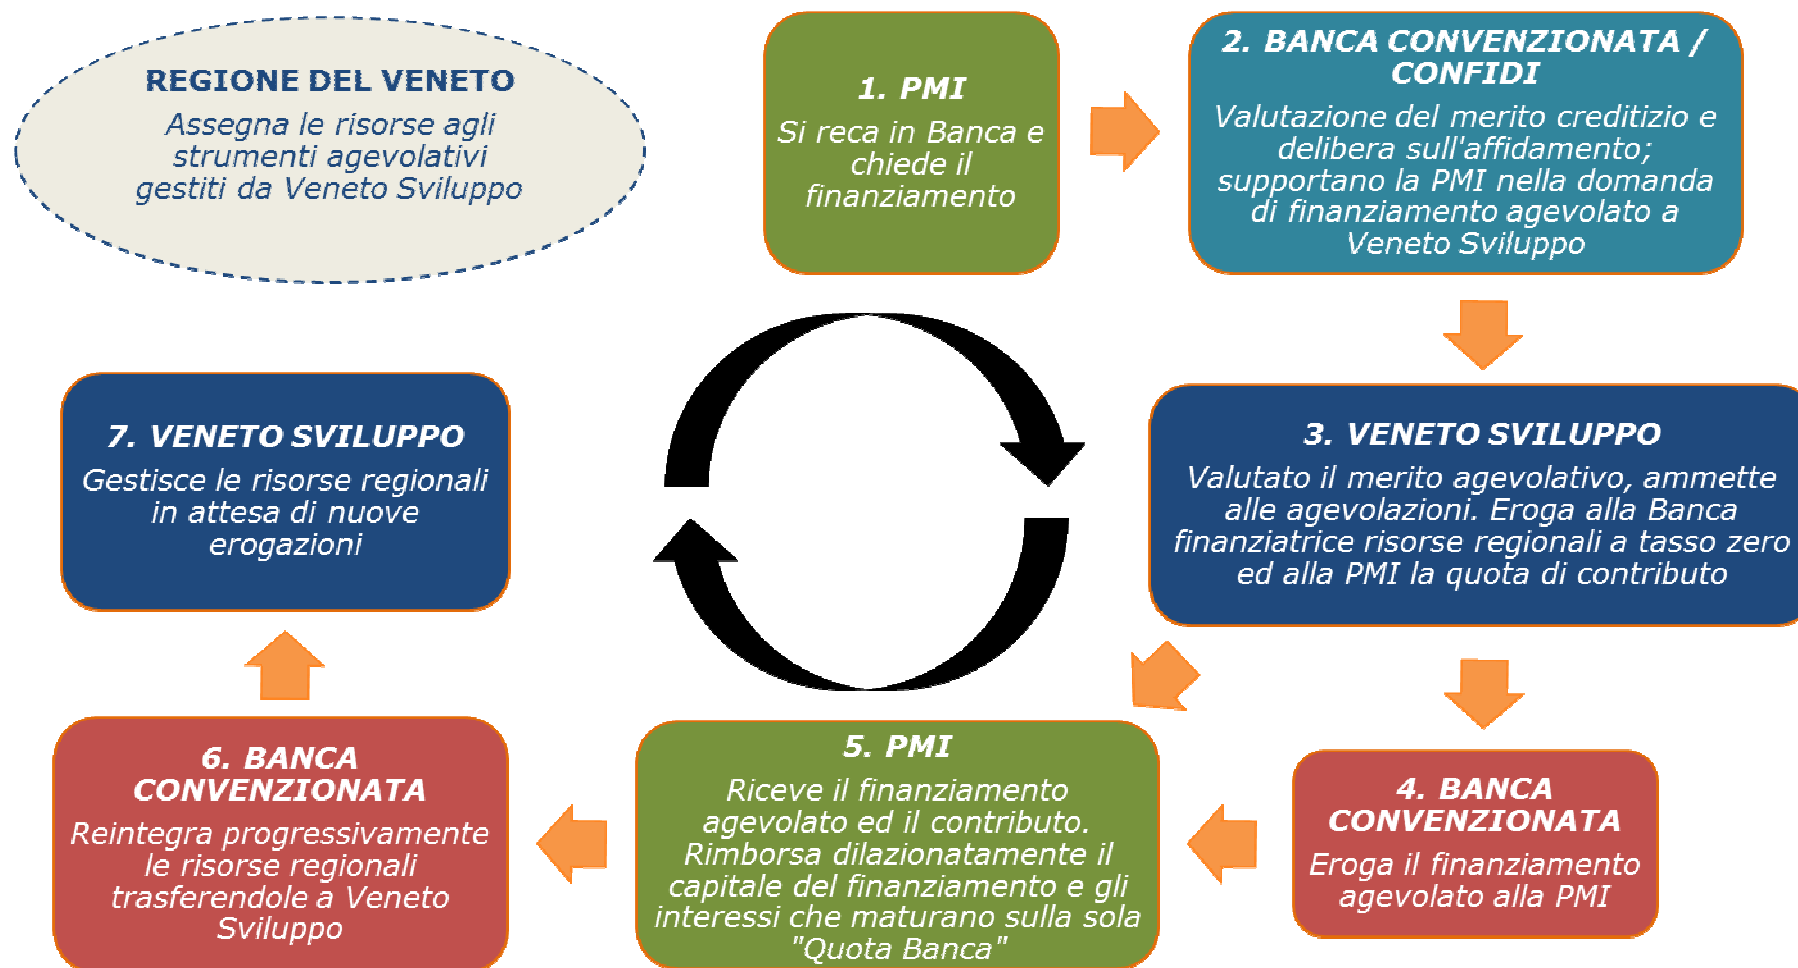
REGIONE DEL VENETO

Assegna le risorse agli strumenti agevolativi gestiti da Veneto Sviluppo

1. PMI

Si reca in Banca e chiede il finanziamento

2. BANCA CONVENZIONATA / CONFIDI

Valutazione del merito creditizio e delibera sull'affidamento; supportano la PMI nella domanda di finanziamento agevolato a Veneto Sviluppo

3. VENETO SVILUPPO

Valutato il merito agevolativo, ammette alle agevolazioni. Eroga alla Banca finanziatrice risorse regionali a tasso zero ed alla PMI la quota di contributo

4. BANCA CONVENZIONATA

Eroga il finanziamento agevolato alla PMI

5. PMI

Riceve il finanziamento agevolato ed il contributo. Rimborsa dilazionatamente il capitale del finanziamento e gli interessi che maturano sulla sola "Quota Banca"

6. BANCA CONVENZIONATA

Reintegra progressivamente le risorse regionali trasferendole a Veneto Sviluppo

7. VENETO SVILUPPO

Gestisce le risorse regionali in attesa di nuove erogazioni